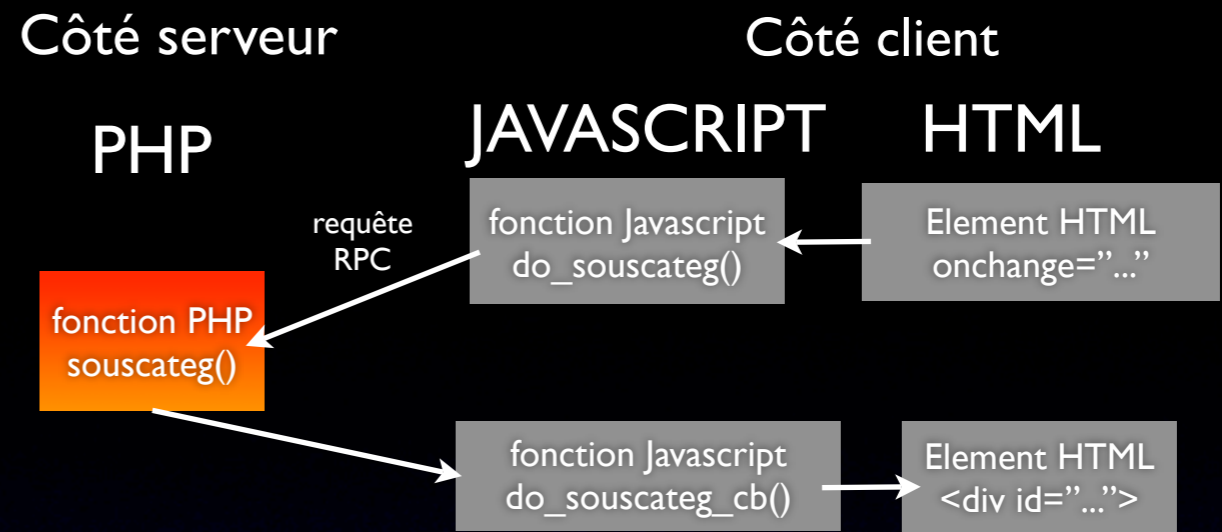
Côté serveur

Côté client

PHP

JAVASCRIPT

HTML

requête RPC

fonction Javascript do_souscateg()

Element HTML onchange="..."

fonction PHP souscateg()

fonction Javascript do_souscateg_cb()

Element HTML <div id="...">